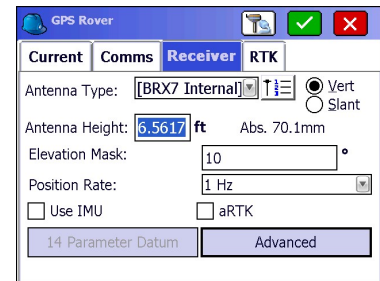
GPS Rover

Current | Comms | Receiver | RTK

Antenna Type: [BRX7 Internal] Vert Slant

Antenna Height: 6.5617 ft Abs. 70.1mm

Elevation Mask: 10 °

Position Rate: 1 Hz

Use IMU aRTK

14 Parameter Datum Advanced